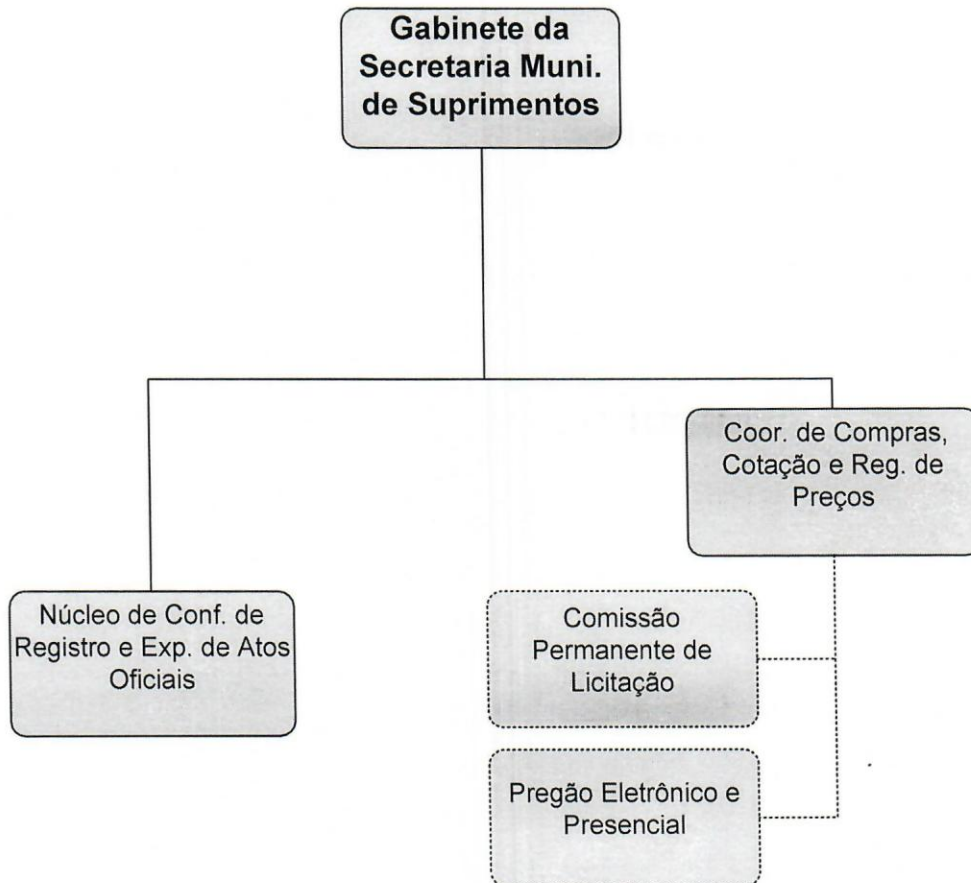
Gabinete da Secretaria Muni. de Suprimentos

Coor. de Compras, Cotação e Reg. de Preços

Núcleo de Conf. de Registro e Exp. de Atos Oficiais

Comissão Permanente de Licitação

Pregão Eletrônico e Presencial